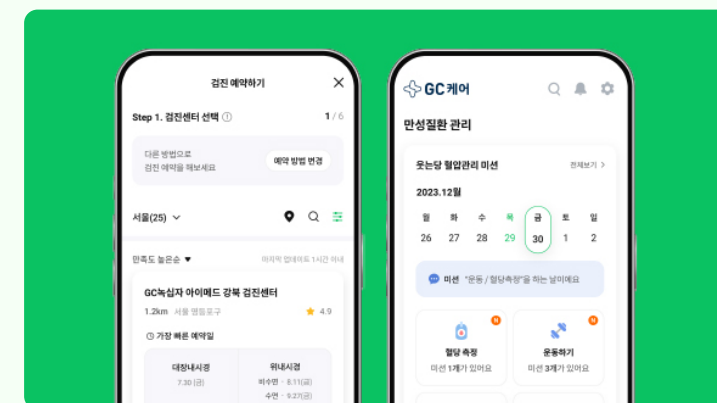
검진 예약하기

Step 1. 검진센터 선택 ⓘ

1 / 6

다른 방법으로 검진 예약을 해보세요

예약 방법 변경

서울(25)

만족도 높은순

마지막 업데이트 1시간 이내

GC녹십자 아이메드 강북 검진센터

1.2km 서울 영등포구

4.9

가장 빠른 예약일

대장내시경 7.30 (금)

위내시경 비수면 · 8.11(금) 수면 · 9.27(금)

GC케어

만성질환 관리

웃는당 혈압관리 미션

전체보기

2023.12월

| 월 | 화 | 수 | 목 | 금 | 토 | 일 |
|---|---|---|---|---|---|---|
| 26 | 27 | 28 | 29 | 30 | 1 | 2 |

미션 "운동 / 혈당측정"을 하는 날이에요

N 혈당 측정 미션 1개가 있어요

N 운동하기 미션 3개가 있어요